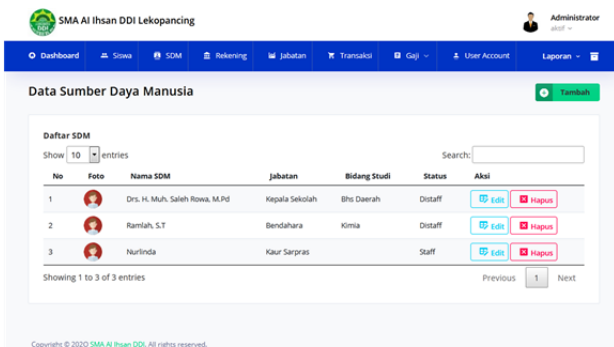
SMA Al Ihsan DDI Lekopancing

Administrator
aktif

Dashboard Siswa SDM Rekening Jabatan Transaksi Gaji User Account Laporan

Data Sumber Daya Manusia

Tambah

Daftar SDM

Show 10 entries

Search:

| No | Foto | Nama SDM | Jabatan | Bidang Studi | Status | Aksi |
|---|---|---|---|---|---|---|
| 1 | | Drs. H. Muh. Saleh Rowa, M.Pd | Kepala Sekolah | Bhs Daerah | Distaff | Edit Hapus |
| 2 | | Ramlah, S.T | Bendahara | Kimia | Distaff | Edit Hapus |
| 3 | | Nurlinda | Kaur Sarpras | | Staff | Edit Hapus |

Showing 1 to 3 of 3 entries

Previous 1 Next

Copyright © 2020 SMA Al Ihsan DDI. All rights reserved.